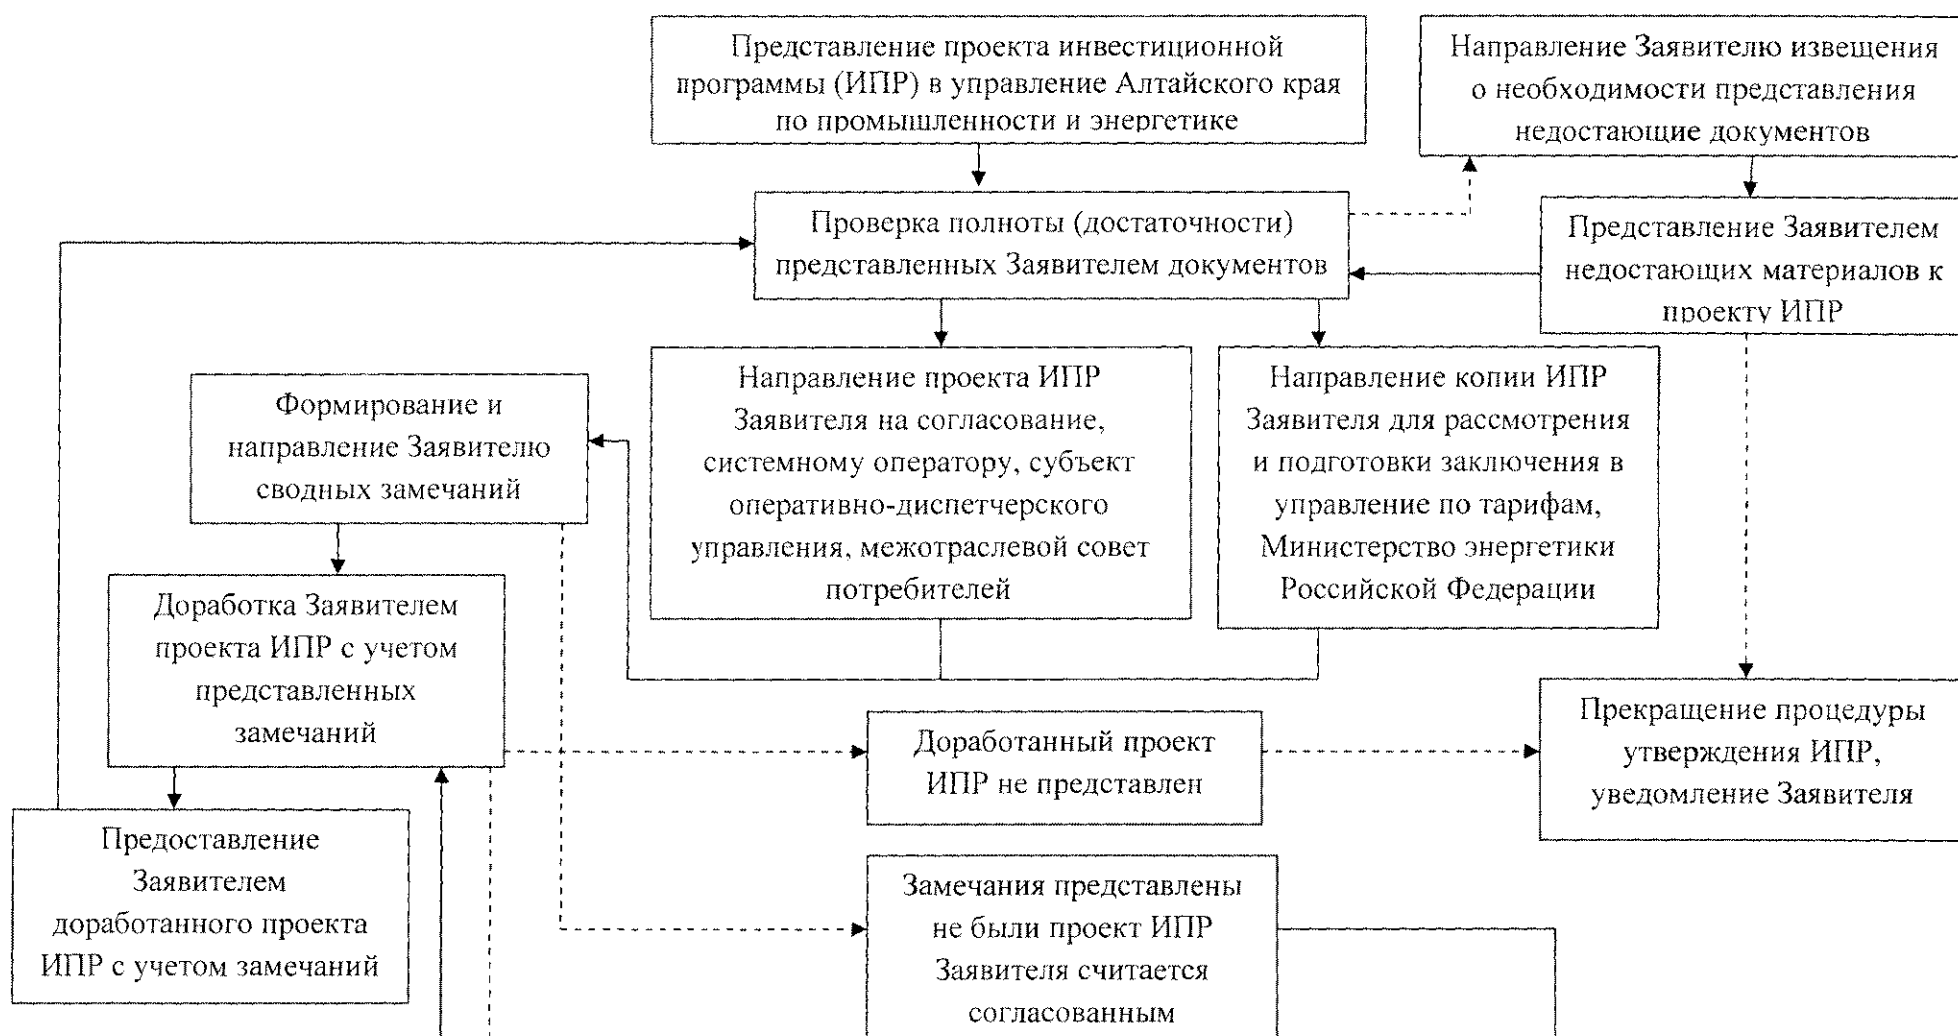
Представление проекта инвестиционной программы (ИПР) в управление Алтайского края по промышленности и энергетике

Направление Заявителю извещения о необходимости представления недостающие документов

Проверка полноты (достаточности) представленных Заявителем документов

Представление Заявителем недостающих материалов к проекту ИПР

Формирование и направление Заявителю сводных замечаний

Направление проекта ИПР Заявителя на согласование, системному оператору, субъект оперативно-диспетчерского управления, межотраслевой совет потребителей

Направление копии ИПР Заявителя для рассмотрения и подготовки заключения в управление по тарифам, Министерство энергетики Российской Федерации

Доработка Заявителем проекта ИПР с учетом представленных замечаний

Доработанный проект ИПР не представлен

Прекращение процедуры утверждения ИПР, уведомление Заявителя

Предоставление Заявителем доработанного проекта ИПР с учетом замечаний

Замечания представлены не были проект ИПР Заявителя считается согласованным